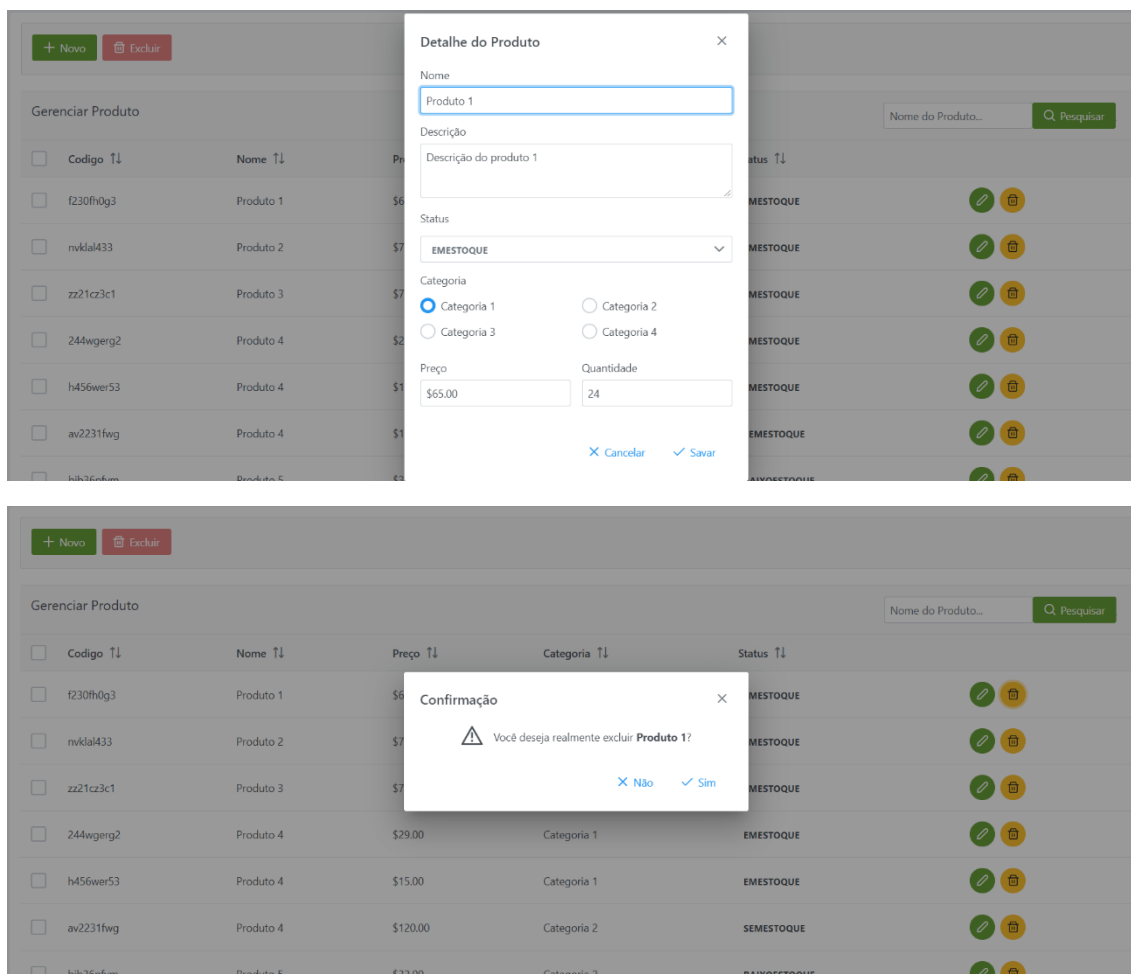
+ Novo  Excluir

Gerenciar Produto

Nome do Produto...  Pesquisar

| Codigo ⇅ | Nome ⇅ | Pr | Status ⇅ |
|---|---|---|---|
| f230fh0g3 | Produto 1 | $6 | EMESTOQUE |
| nvklal433 | Produto 2 | $7 | EMESTOQUE |
| zz21cz3c1 | Produto 3 | $7 | EMESTOQUE |
| 244wgerg2 | Produto 4 | $2 | EMESTOQUE |
| h456wer53 | Produto 4 | $1 | EMESTOQUE |
| av2231fwg | Produto 4 | $1 | EMESTOQUE |
| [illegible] | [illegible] | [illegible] | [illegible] |

Detalhe do Produto ×

Nome
Produto 1

Descrição
Descrição do produto 1

Status
EMESTOQUE

Categoria
Categoria 1
Categoria 2
Categoria 3
Categoria 4

Preço
$65.00

Quantidade
24

× Cancelar  ✓ Savar

+ Novo  Excluir

Gerenciar Produto

Nome do Produto...  Pesquisar

| Codigo ⇅ | Nome ⇅ | Preço ⇅ | Categoria ⇅ | Status ⇅ |
|---|---|---|---|---|
| f230fh0g3 | Produto 1 | $6 | | EMESTOQUE |
| nvklal433 | Produto 2 | $7 | | EMESTOQUE |
| zz21cz3c1 | Produto 3 | $7 | | EMESTOQUE |
| 244wgerg2 | Produto 4 | $29.00 | Categoria 1 | EMESTOQUE |
| h456wer53 | Produto 4 | $15.00 | Categoria 1 | EMESTOQUE |
| av2231fwg | Produto 4 | $120.00 | Categoria 2 | SEMESTOQUE |
| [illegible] | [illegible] | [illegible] | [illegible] | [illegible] |

Confirmação ×

Você deseja realmente excluir **Produto 1**?

× Não  ✓ Sim